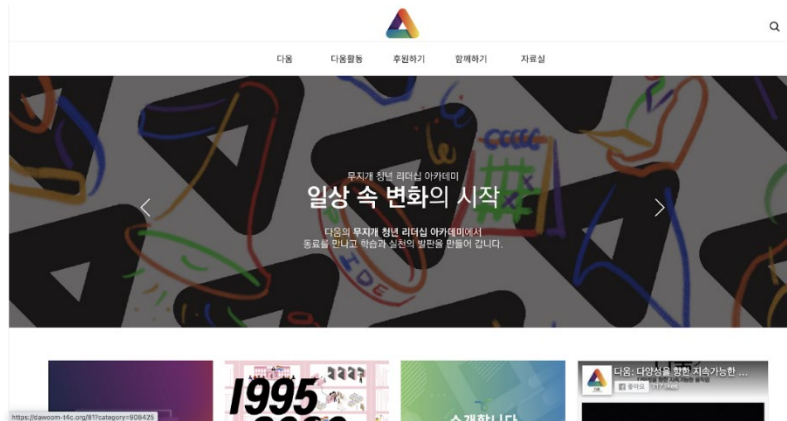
다움

다움활동

후원하기

함께하기

자료실

무지개 청년 리더십 아카데미

일상 속 변화의 시작

다움의 무지개 청년 리더십 아카데미에서
동료를 만나고 학습과 실천의 발판을 만들어 갑니다.

1995

소개합니다

다움: 다양성을 향한 지속가능한 ...

좋아요

https://dawoom-t4c.org/81?category=909425